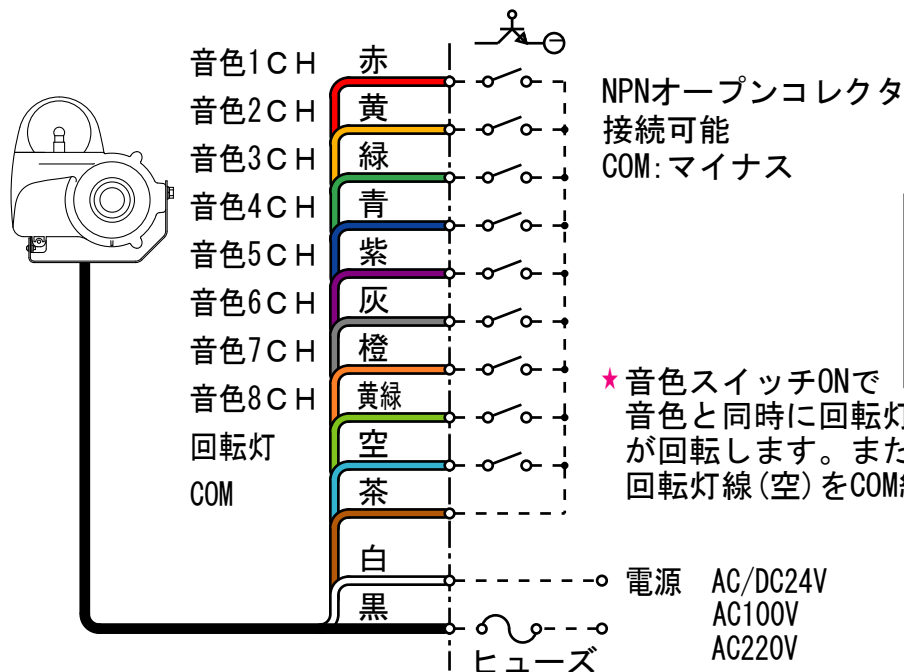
音色1ＣＨ
音色2ＣＨ
音色3ＣＨ
音色4ＣＨ
音色5ＣＨ
音色6ＣＨ
音色7ＣＨ
音色8ＣＨ
回転灯
COM

赤
黄
緑
青
紫
灰
橙
黄緑
空
茶
白
黒

NPNオープンコレクタ
接続可能
COM:マイナス

★音色スイッチONで
音色と同時に回転灯
が回転します。また
回転灯線(空)をCOM線

電源　AC/DC24V
AC100V
AC220V

ヒューズ